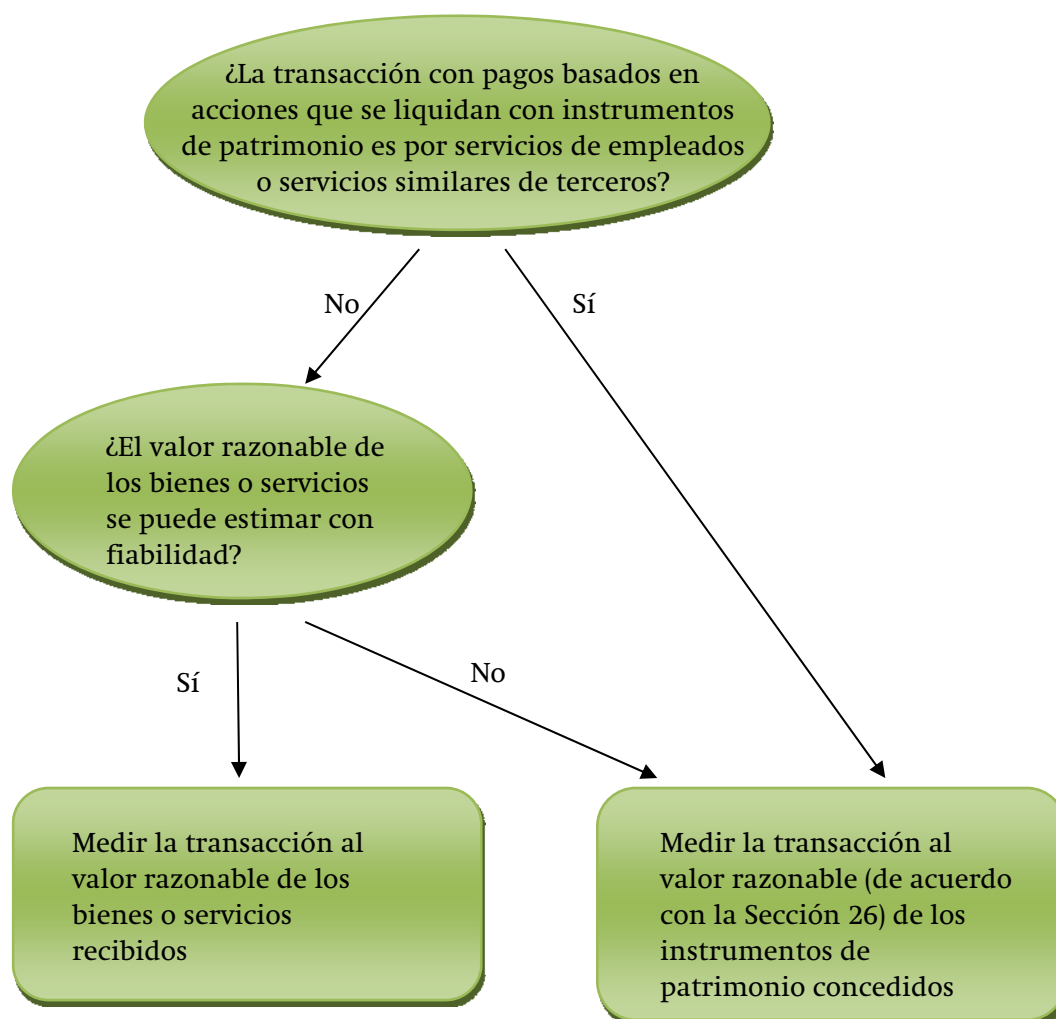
¿La transacción con pagos basados en acciones que se liquidan con instrumentos de patrimonio es por servicios de empleados o servicios similares de terceros?

No

Sí

¿El valor razonable de los bienes o servicios se puede estimar con fiabilidad?

Sí

No

Medir la transacción al valor razonable de los bienes o servicios recibidos

Medir la transacción al valor razonable (de acuerdo con la Sección 26) de los instrumentos de patrimonio concedidos